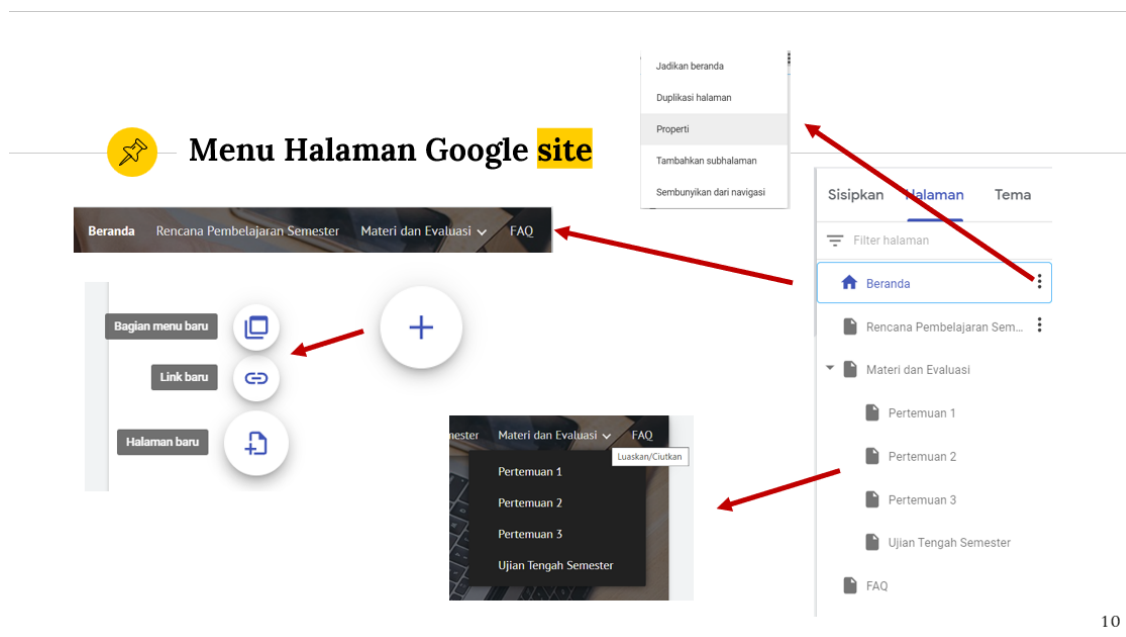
Jadikan beranda

Duplikasi halaman

Properti

Tambahkan subhalaman

Sembunyikan dari navigasi

Menu Halaman Google site

Beranda Rencana Pembelajaran Semester Materi dan Evaluasi FAQ

Sisipkan Halaman Tema

Filter halaman

Beranda

Rencana Pembelajaran Sem...

Materi dan Evaluasi

Pertemuan 1

Pertemuan 2

Pertemuan 3

Ujian Tengah Semester

FAQ

Bagian menu baru

Link baru

Halaman baru

mester Materi dan Evaluasi FAQ

Luaskan/Ciutkan

Pertemuan 1

Pertemuan 2

Pertemuan 3

Ujian Tengah Semester

10